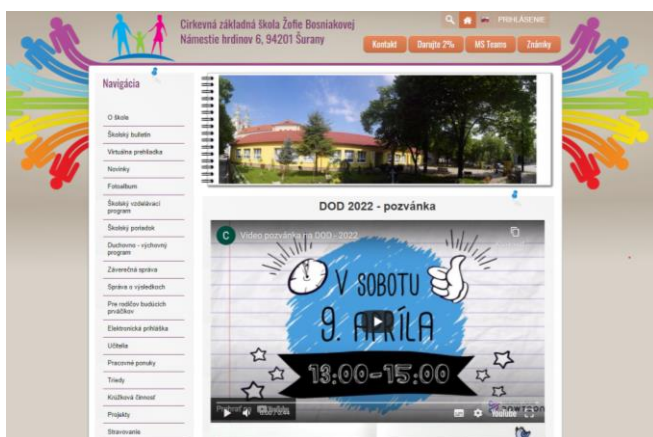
Cirkevná základná škola Žofie Bosniakovej
Námestie hrdinov 6, 94201 Šurany

PRIHLÁSENIE

Kontakt
Darujte 2%
MS Teams
Známky

Navigácia

O škole
Školský bulletin
Virtuálna prehliadka
Novinky
Fotoalbum
Školský vzdelávací program
Školský poriadok
Duchovno - výchovný program
Záverečná správa
Správa o výsledkoch
Pre rodičov budúcich prváčikov
Elektronická prihláška
Učitelia
Pracovné ponuky
Triedy
Krúžková činnosť
Projekty
Stravovanie

DOD 2022 - pozvánka

C
Video pozvánka na DOD - 2022

V SOBOTU
9. APRÍLA
13:00-15:00

YouTube